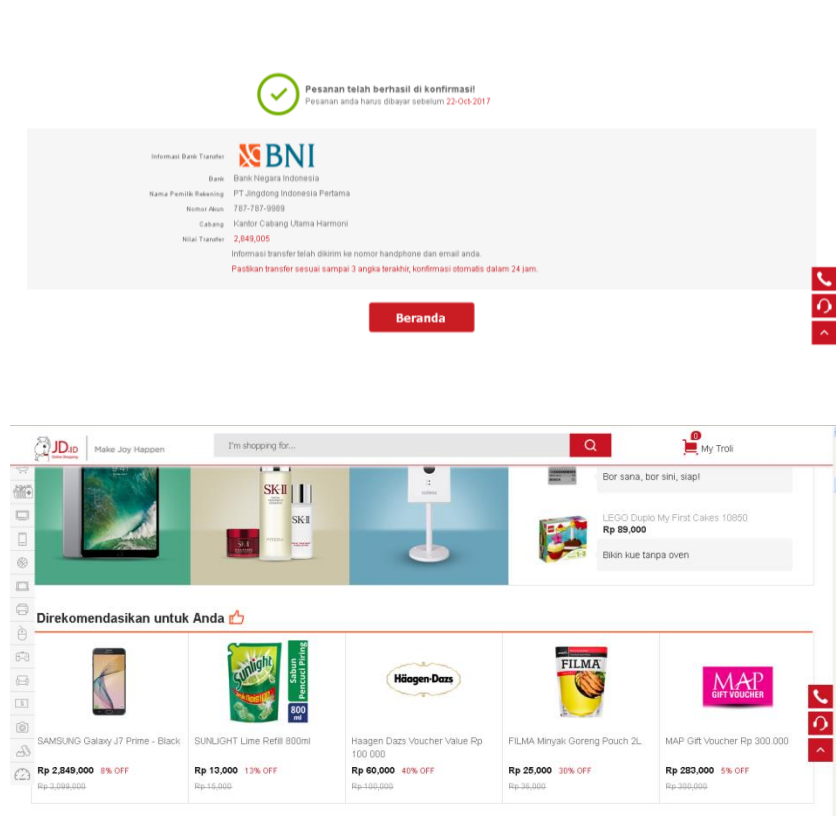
Pesanan telah berhasil di konfirmasi!
Pesanan anda harus dibayar sebelum 22-Oct-2017

Informasi Bank Transfer BNI

Bank Bank Negara Indonesia
Nama Pemilik Rekening PT Jingdong Indonesia Pertama
Nomor Akun 787-787-9889
Cabang Kantor Cabang Utama Harmoni
Nilai Transfer 2,849,005
Informasi transfer telah dikirim ke nomor handphone dan email anda.
Pastikan transfer sesuai sampai 3 angka terakhir, konfirmasi otomatis dalam 24 jam.

Beranda

JD.ID Make Joy Happen
I'm shopping for...
0 My Troli

SK-II SK-II

Bor sana, bor sini, siap!

LEGO Duplo My First Cakes 10850
Rp 89,000
Bikin kue tanpa oven

Direkomendasikan untuk Anda

SAMSUNG Galaxy J7 Prime - Black
Rp 2,849,000 8% OFF
Rp 3,099,000

Sunlight Sabun Pencuci Piring 800 ml
SUNLIGHT Lime Refill 800ml
Rp 13,000 13% OFF
Rp 15,000

Häagen-Dazs
Haagen Dazs Voucher Value Rp 100.000
Rp 60,000 40% OFF
Rp 100,000

FILMA
FILMA Minyak Goreng Pouch 2L
Rp 25,000 30% OFF
Rp 36,000

MAP GIFT VOUCHER
MAP Gift Voucher Rp 300.000
Rp 283,000 5% OFF
Rp 300,000